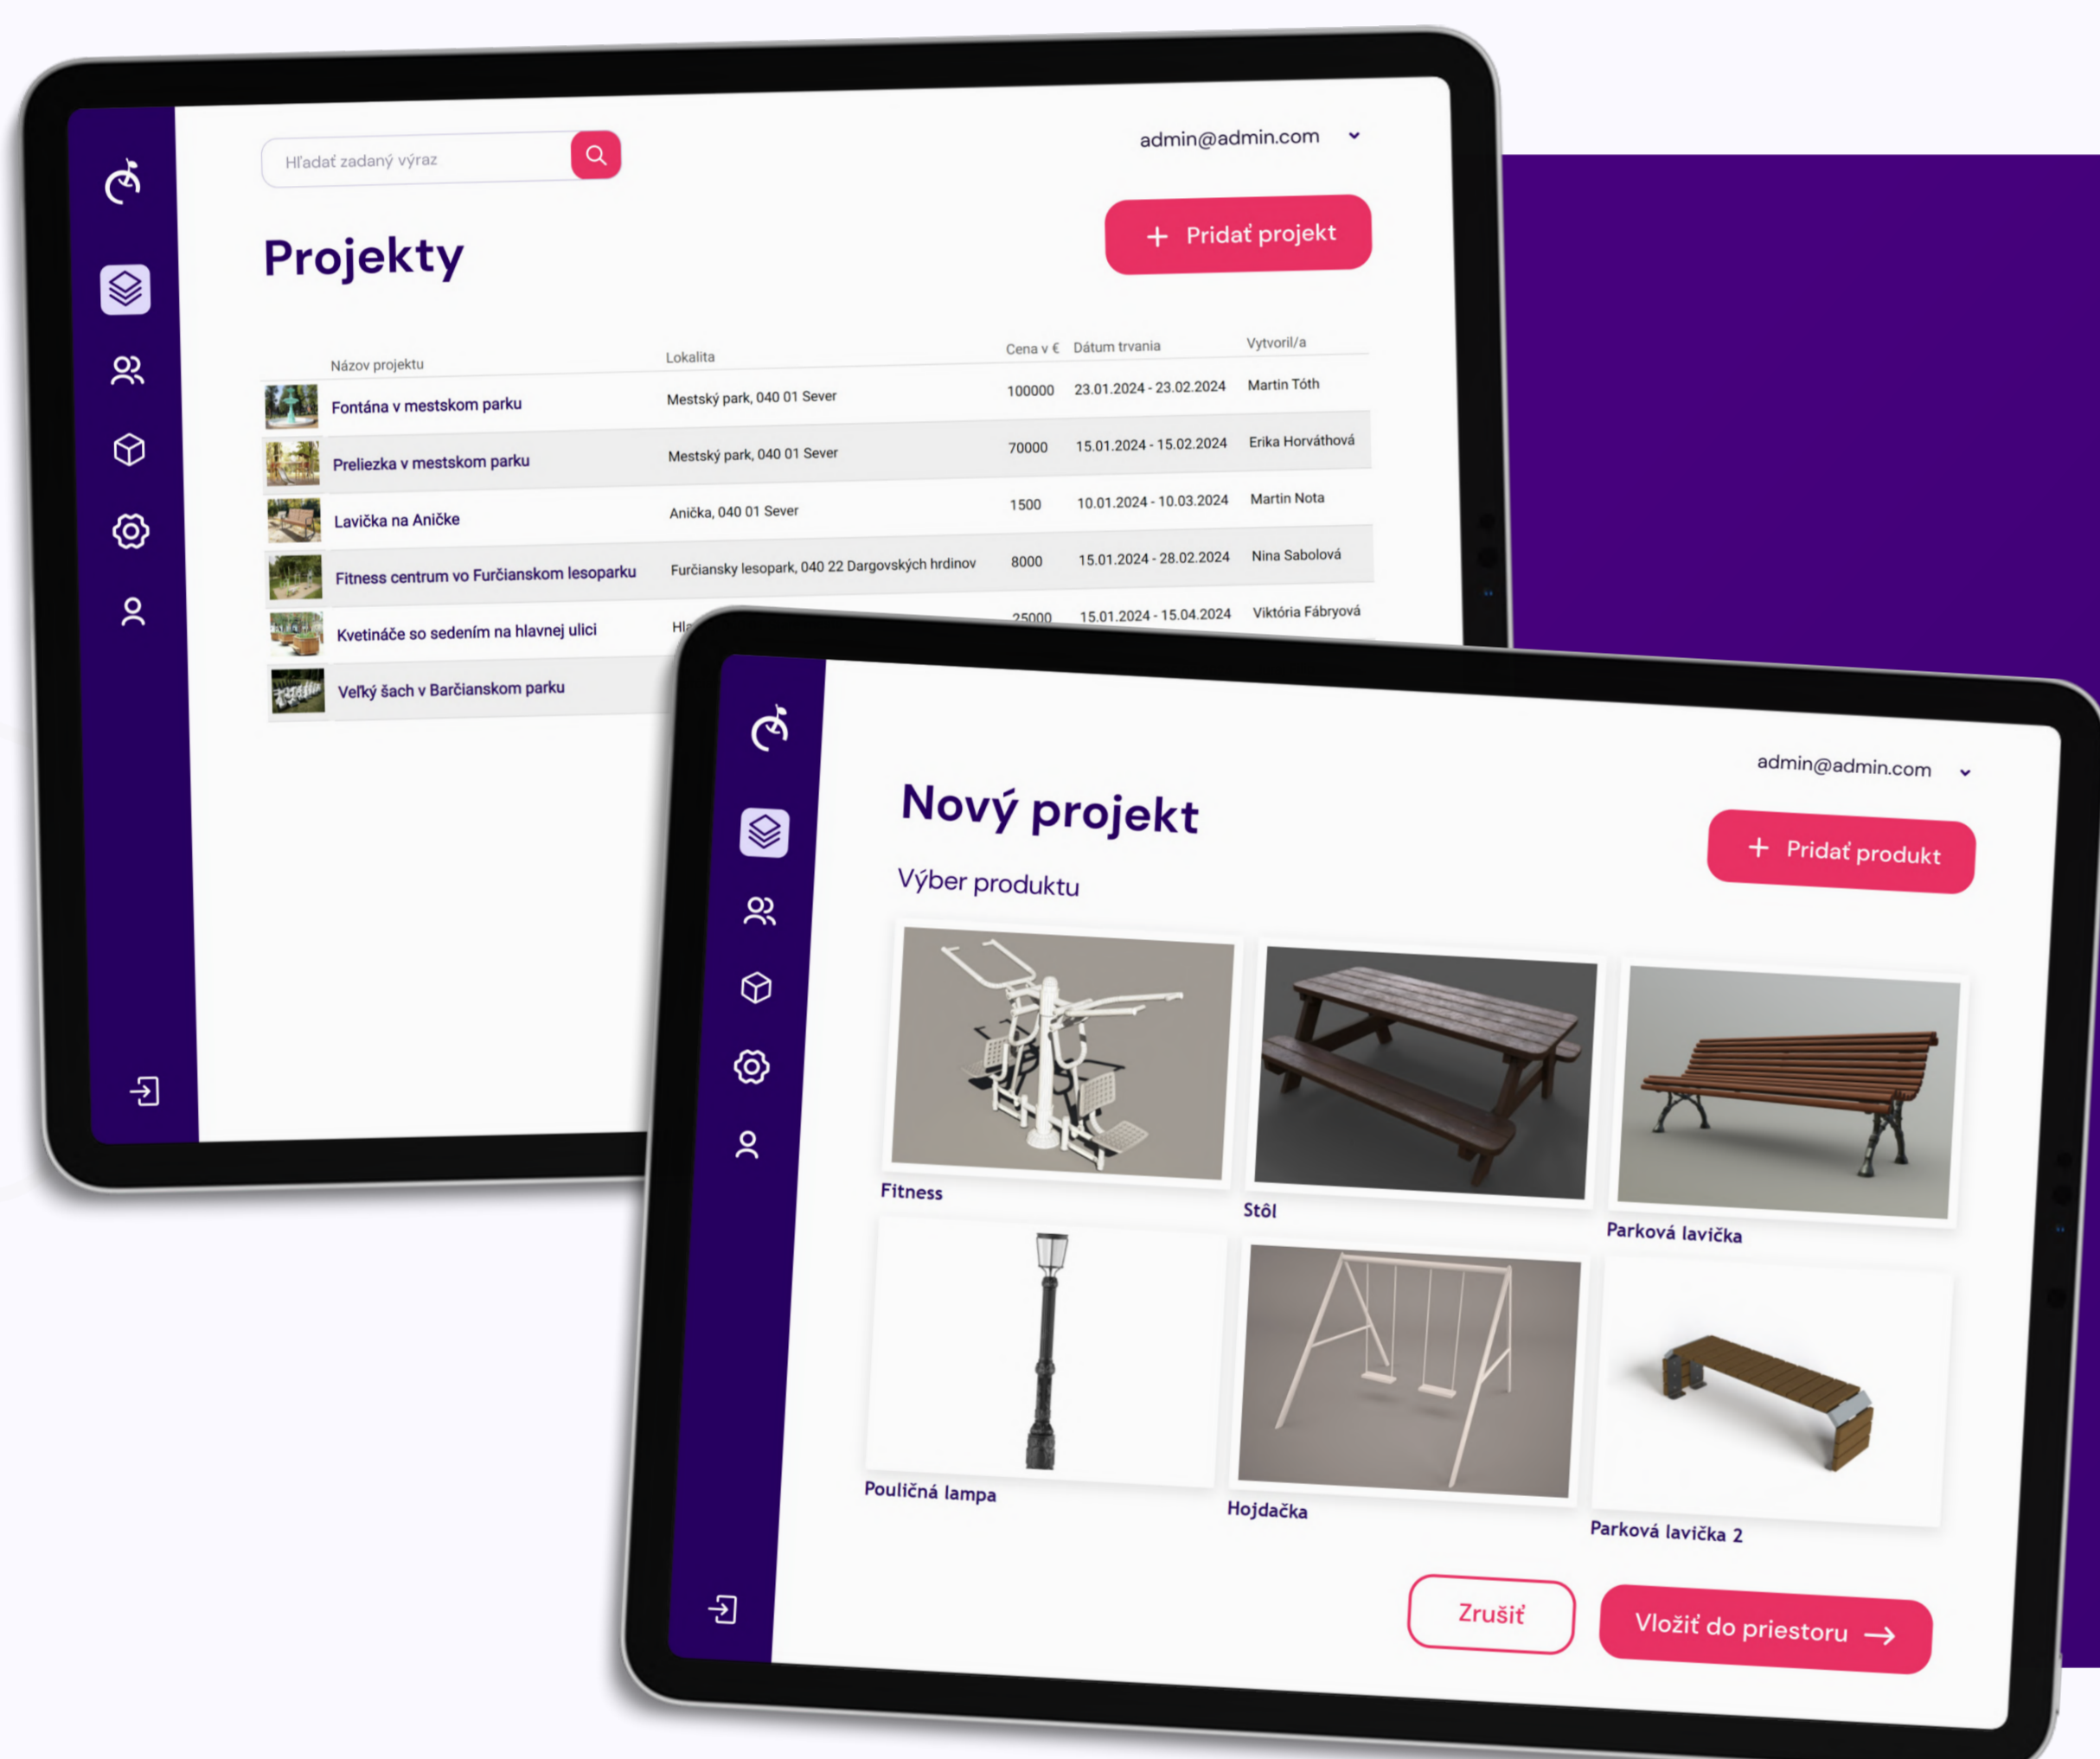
Hľadať zadaný výraz

admin@admin.com

Projekty

+ Pridať projekt

| Názov projektu | Lokalita | Cena v € | Dátum trvania | Vytvoril/a |
|---|---|---|---|---|
| Fontána v mestskom parku | Mestský park, 040 01 Sever | 100000 | 23.01.2024 - 23.02.2024 | Martin Tóth |
| Preliezka v mestskom parku | Mestský park, 040 01 Sever | 70000 | 15.01.2024 - 15.02.2024 | Erika Horváthová |
| Lavička na Aničke | Anička, 040 01 Sever | 1500 | 10.01.2024 - 10.03.2024 | Martin Nota |
| Fitness centrum vo Furčianskom lesoparku | Furčiansky lesopark, 040 22 Dargovských hrdinov | 8000 | 15.01.2024 - 28.02.2024 | Nina Sabolová |
| Kvetináče so sedením na hlavnej ulici | Hl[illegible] | 25000 | 15.01.2024 - 15.04.2024 | Viktória Fábryová |
| Veľký šach v Barčianskom parku | | | | |

admin@admin.com

Nový projekt

+ Pridať produkt

Výber produktu

Fitness

Stôl

Parková lavička

Pouličná lampa

Hojdačka

Parková lavička 2

Zrušiť

Vložiť do priestoru →